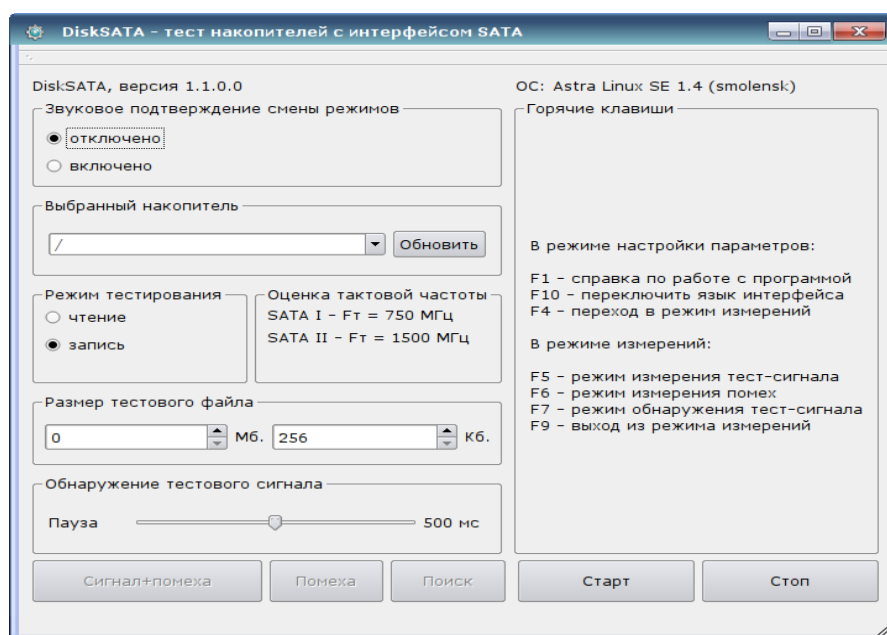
DiskSATA - тест накопителей с интерфейсом SATA

DiskSATA, версия 1.1.0.0

ОС: Astra Linux SE 1.4 (smolensk)

Звуковое подтверждение смены режимов

отключено

включено

Выбранный накопитель

/

Обновить

Режим тестирования

чтение

запись

Оценка тактовой частоты

SATA I - Fт = 750 МГц

SATA II - Fт = 1500 МГц

Размер тестового файла

0

Мб.

256

Кб.

Обнаружение тестового сигнала

Пауза

500 мс

Горячие клавиши

В режиме настройки параметров:

F1 - справка по работе с программой
F10 - переключить язык интерфейса
F4 - переход в режим измерений

В режиме измерений:

F5 - режим измерения тест-сигнала
F6 - режим измерения помех
F7 - режим обнаружения тест-сигнала
F9 - выход из режима измерений

Сигнал+помеха

Помеха

Поиск

Старт

Стоп